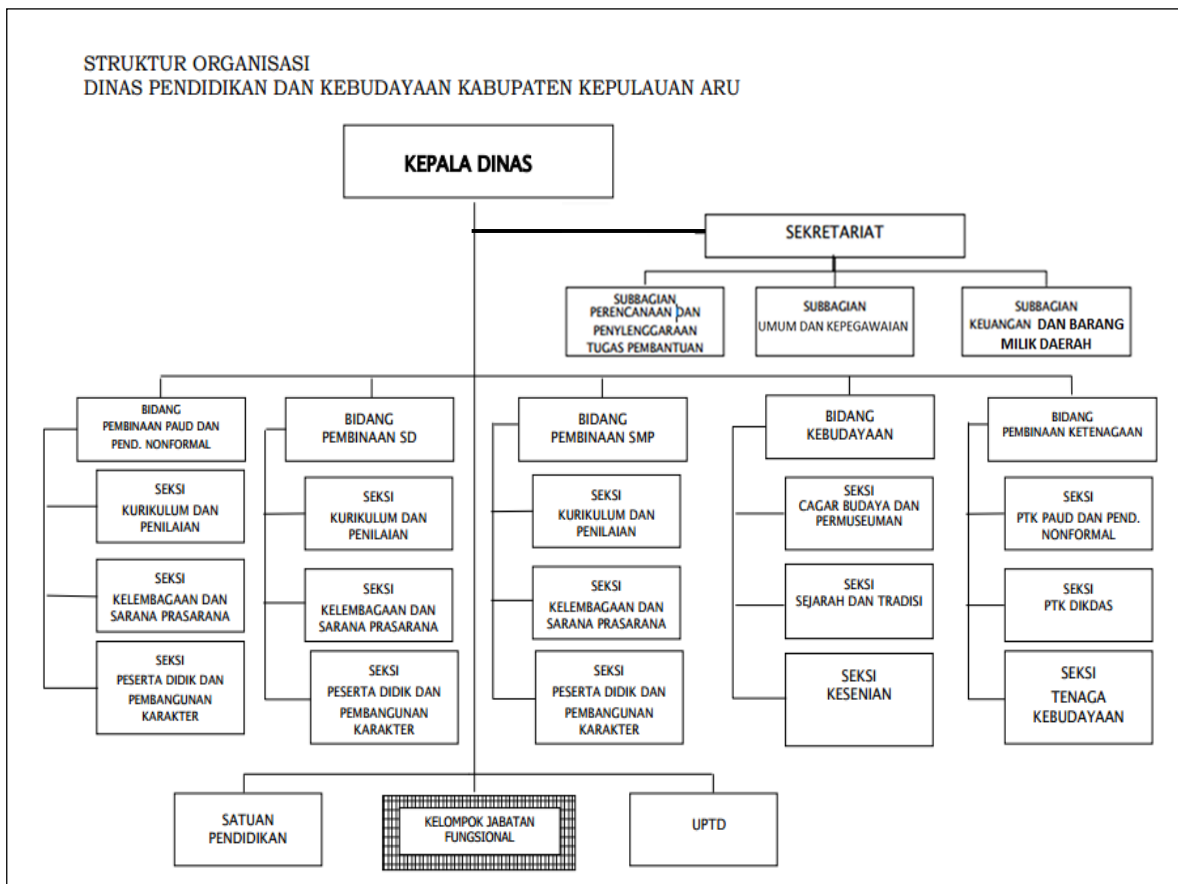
STRUKTUR ORGANISASI
DINAS PENDIDIKAN DAN KEBUDAYAAN KABUPATEN KEPULAUAN ARU

KEPALA DINAS

SEKRETARIAT

SUBBAGIAN PERENCANAAN DAN PENYLENGGARAAN TUGAS PEMBANTUAN

SUBBAGIAN UMUM DAN KEPEGAWAIAN

SUBBAGIAN KEUANGAN DAN BARANG MILIK DAERAH

BIDANG PEMBINAAN PAUD DAN PEND. NONFORMAL

SEKSI KURIKULUM DAN PENILAIAN

SEKSI KELEMBAGAAN DAN SARANA PRASARANA

SEKSI PESERTA DIDIK DAN PEMBANGUNAN KARAKTER

BIDANG PEMBINAAN SD

SEKSI KURIKULUM DAN PENILAIAN

SEKSI KELEMBAGAAN DAN SARANA PRASARANA

SEKSI PESERTA DIDIK DAN PEMBANGUNAN KARAKTER

BIDANG PEMBINAAN SMP

SEKSI KURIKULUM DAN PENILAIAN

SEKSI KELEMBAGAAN DAN SARANA PRASARANA

SEKSI PESERTA DIDIK DAN PEMBANGUNAN KARAKTER

BIDANG KEBUDAYAAN

SEKSI CAGAR BUDAYA DAN PERMUSEUMAN

SEKSI SEJARAH DAN TRADISI

SEKSI KESENIAN

BIDANG PEMBINAAN KETENAGAAN

SEKSI PTK PAUD DAN PEND. NONFORMAL

SEKSI PTK DIKDAS

SEKSI TENAGA KEBUDAYAAN

SATUAN PENDIDIKAN

KELOMPOK JABATAN FUNGSIONAL

UPTD